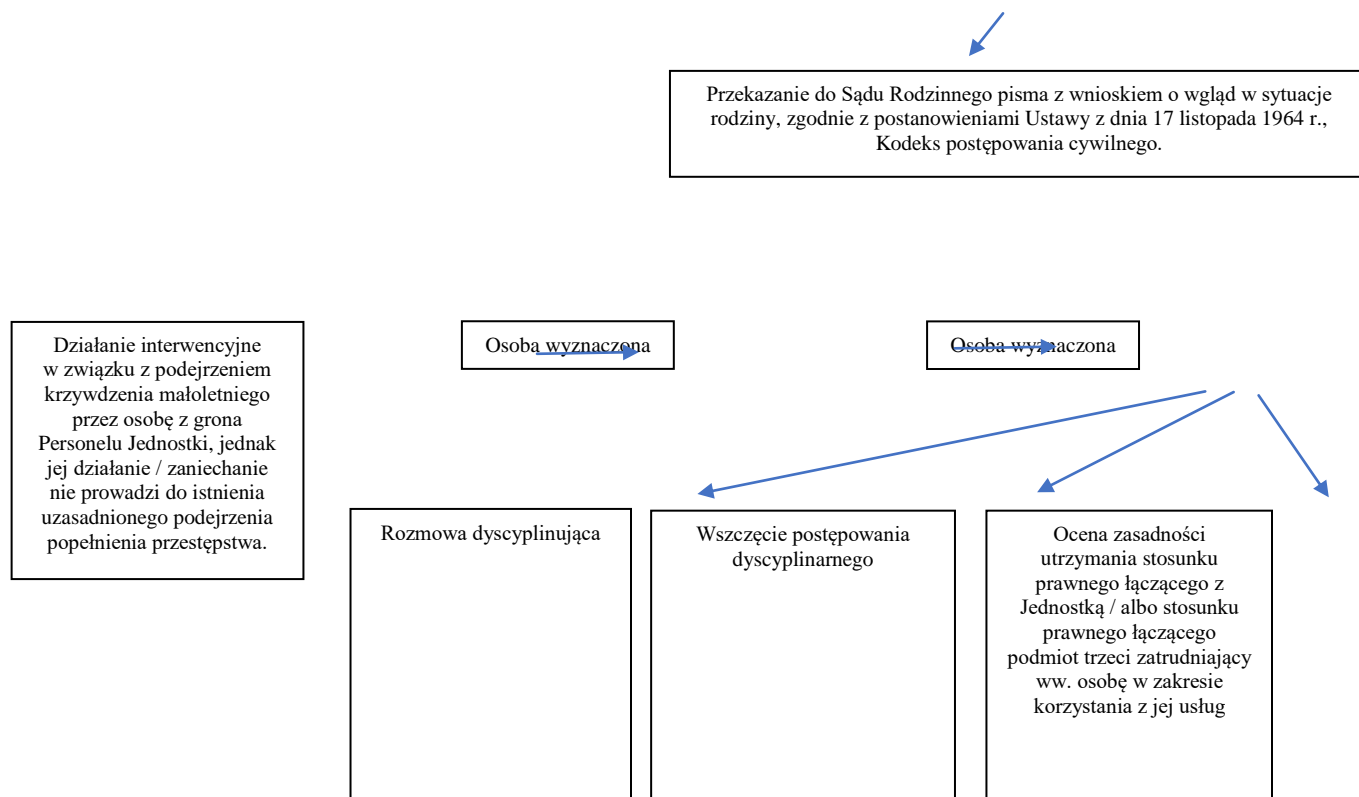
Przekazanie do Sądu Rodzinnego pisma z wnioskiem o wgląd w sytuacje rodziny, zgodnie z postanowieniami Ustawy z dnia 17 listopada 1964 r., Kodeks postępowania cywilnego.

Działanie interwencyjne w związku z podejrzeniem krzywdzenia małoletniego przez osobę z grona Personelu Jednostki, jednak jej działanie / zaniechanie nie prowadzi do istnienia uzasadnionego podejrzenia popełnienia przestępstwa.

Osoba wyznaczona

Osoba wyznaczona

Rozmowa dyscyplinująca

Wszczęcie postępowania dyscyplinarnego

Ocena zasadności utrzymania stosunku prawnego łączącego z Jednostką / albo stosunku prawnego łączącego podmiot trzeci zatrudniający ww. osobę w zakresie korzystania z jej usług